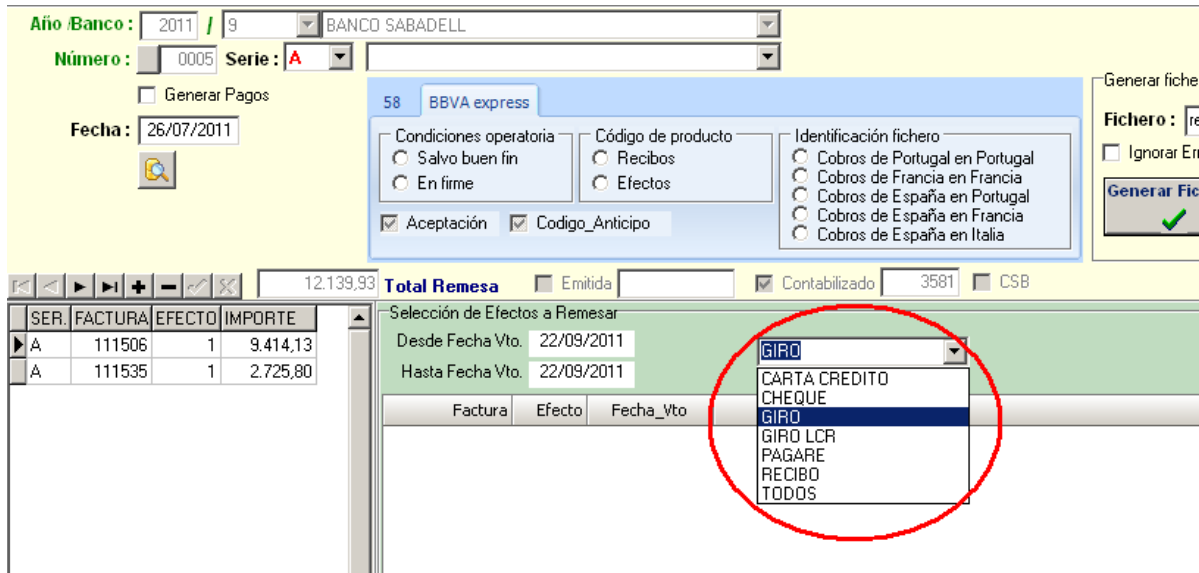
Año /Banco : 2011 / 9 BANCO SABADELL

Número : 0005 Serie : A

Generar Pagos

Fecha : 26/07/2011

58 BBVA express

Condiciones operatoria
Salvo buen fin
En firme

Código de producto
Recibos
Efectos

Identificación fichero
Cobros de Portugal en Portugal
Cobros de Francia en Francia
Cobros de España en Portugal
Cobros de España en Francia
Cobros de España en Italia

Aceptación Codigo_Anticipo

Generar fiche
Fichero : re
Ignorar Er
Generar Fic

12.139,93 Total Remesa Emitida Contabilizado 3581 CSB

| SER. | FACTURA | EFECTO | IMPORTE |
|---|---|---|---|
| A | 111506 | 1 | 9.414,13 |
| A | 111535 | 1 | 2.725,80 |

Selección de Efectos a Remesar
Desde Fecha Vto. 22/09/2011
Hasta Fecha Vto. 22/09/2011

GIRO
CARTA CREDITO
CHEQUE
GIRO
GIRO LCR
PAGARE
RECIBO
TODOS

Factura Efecto Fecha_Vto